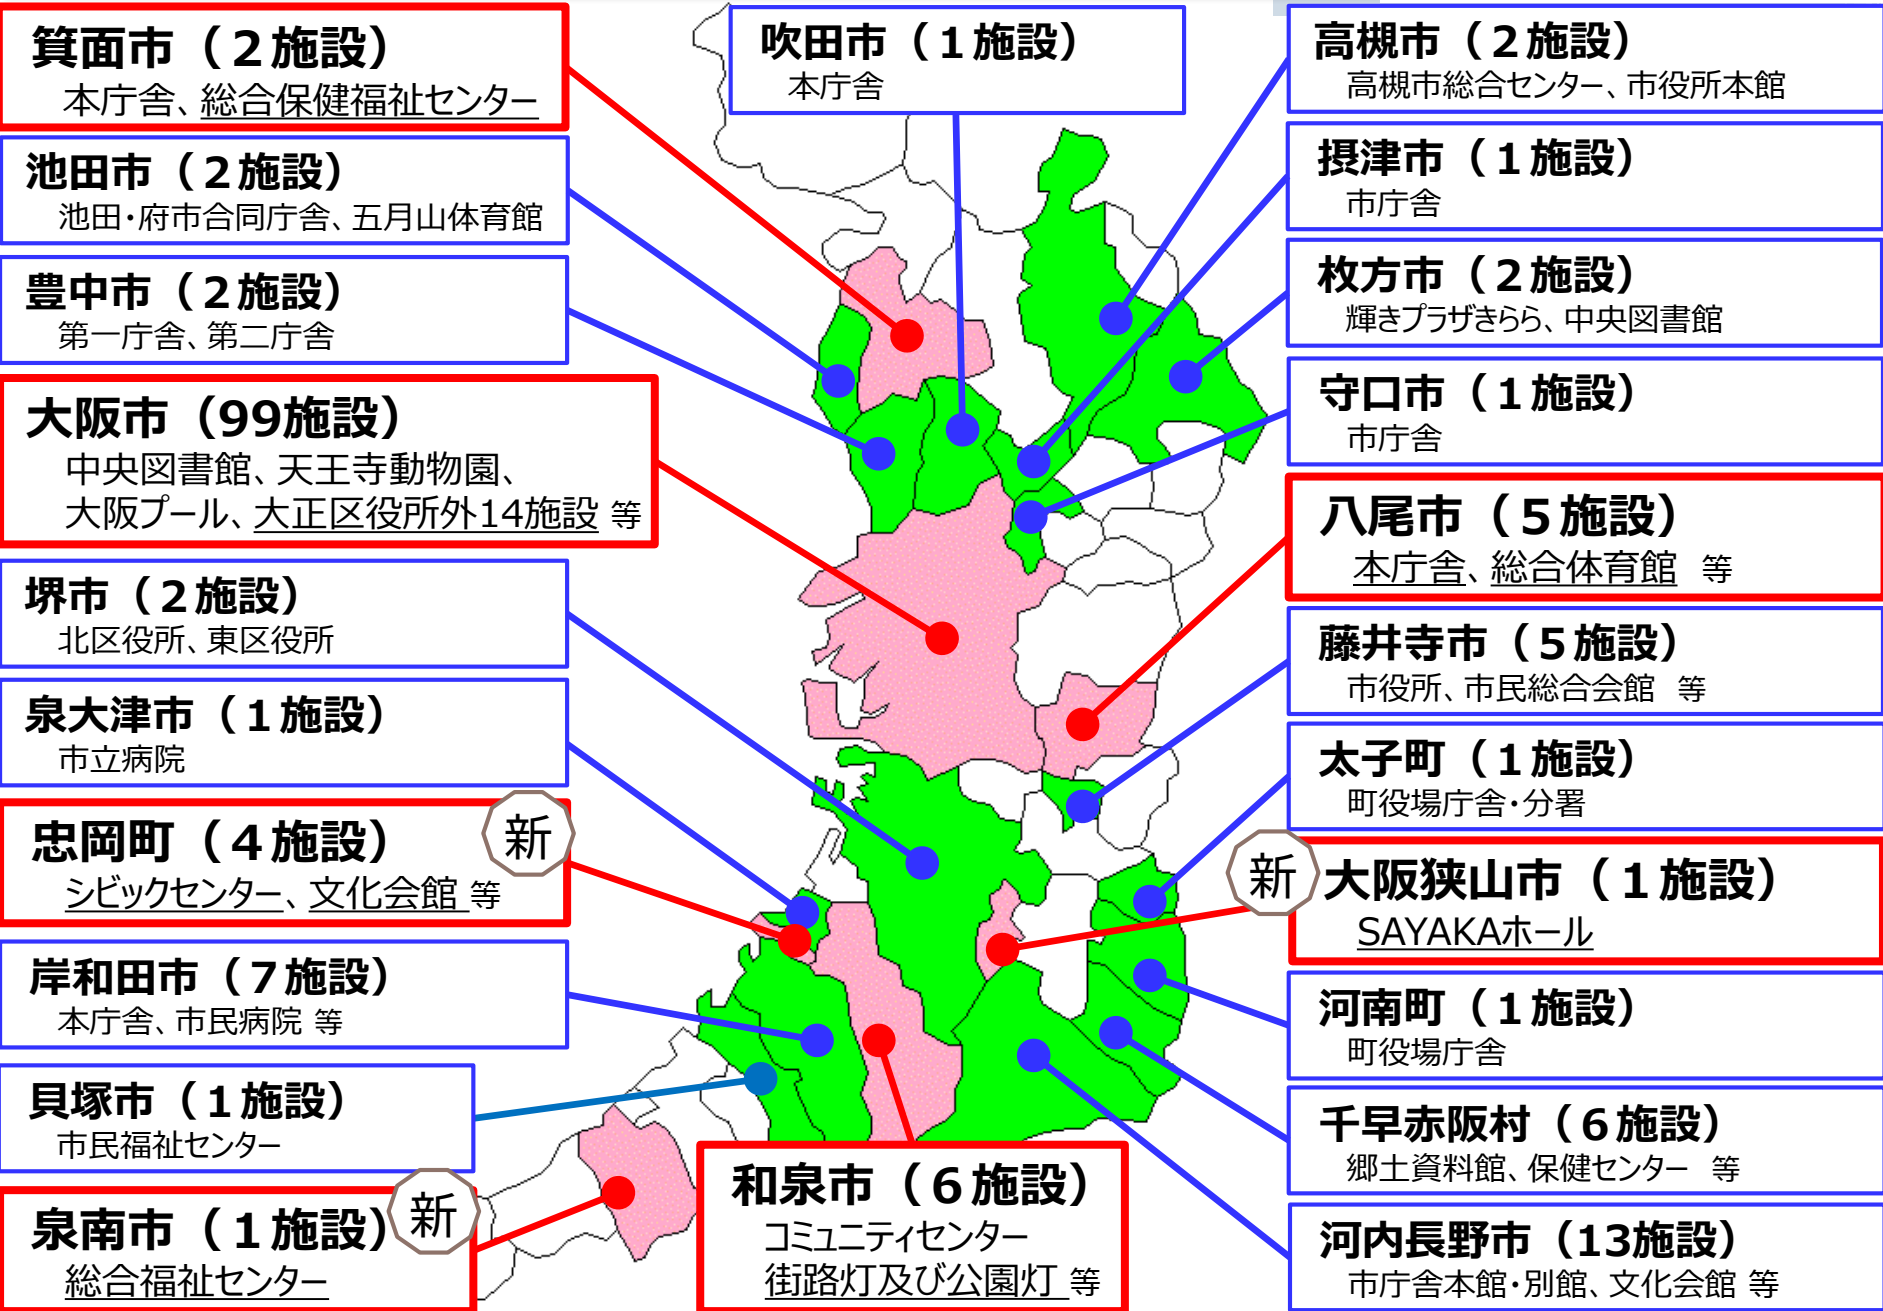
箕面市（２施設）
本庁舎、総合保健福祉センター

池田市（２施設）
池田・府市合同庁舎、五月山体育館

豊中市（２施設）
第一庁舎、第二庁舎

大阪市（99施設）
中央図書館、天王寺動物園、大阪プール、大正区役所外14施設 等

堺市（２施設）
北区役所、東区役所

泉大津市（１施設）
市立病院

忠岡町（４施設） 新
シビックセンター、文化会館 等

岸和田市（７施設）
本庁舎、市民病院 等

貝塚市（１施設）
市民福祉センター

泉南市（１施設） 新
総合福祉センター

吹田市（１施設）
本庁舎

和泉市（６施設）
コミュニティセンター
街路灯及び公園灯 等

高槻市（２施設）
高槻市総合センター、市役所本館

摂津市（１施設）
市庁舎

枚方市（２施設）
輝きプラザきらら、中央図書館

守口市（１施設）
市庁舎

八尾市（５施設）
本庁舎、総合体育館 等

藤井寺市（５施設）
市役所、市民総合会館 等

太子町（１施設）
町役場庁舎・分署

新 大阪狭山市（１施設）
SAYAKAホール

河南町（１施設）
町役場庁舎

千早赤阪村（６施設）
郷土資料館、保健センター 等

河内長野市（13施設）
市庁舎本館・別館、文化会館 等